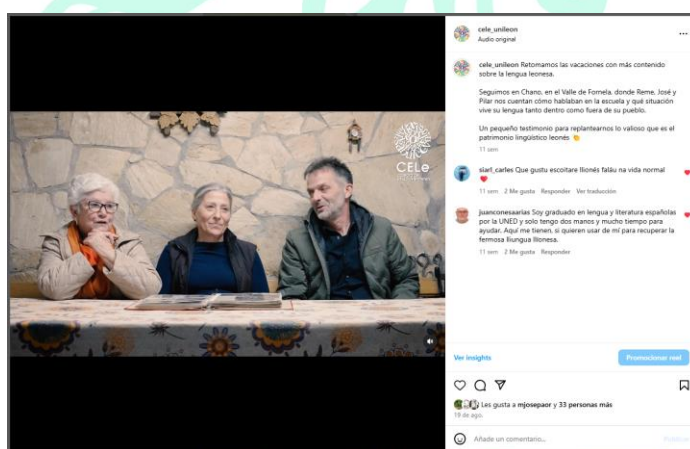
cele_unileon
Audio original

cele_unileon Retomamos las vacaciones con más contenido sobre la lengua leonesa.

Seguimos en Chano, en el Valle de Fornela, donde Reme, José y Pilar nos cuentan cómo hablaban en la escuela y qué situación vive su lengua tanto dentro como fuera de su pueblo.

Un pequeño testimonio para replantearnos lo valioso que es el patrimonio lingüístico leonés 👏

11 sem

siarl_carles Que gustu escoitare llionés faláu na vida normal ❤️
11 sem 2 Me gusta Responder Ver traducción

juanconesaarlas Soy graduado en lengua y literatura españolas por la UNED y solo tengo dos manos y mucho tiempo para ayudar. Aquí me tienen, si quieren usar de mí para recuperar la fermosa lliungua llionesa.
11 sem 2 Me gusta Responder

CELe

Ver insights
Promocionar reel

Les gusta a mjosepaor y 33 personas más
19 de ago.

Añade un comentario...
Publicar